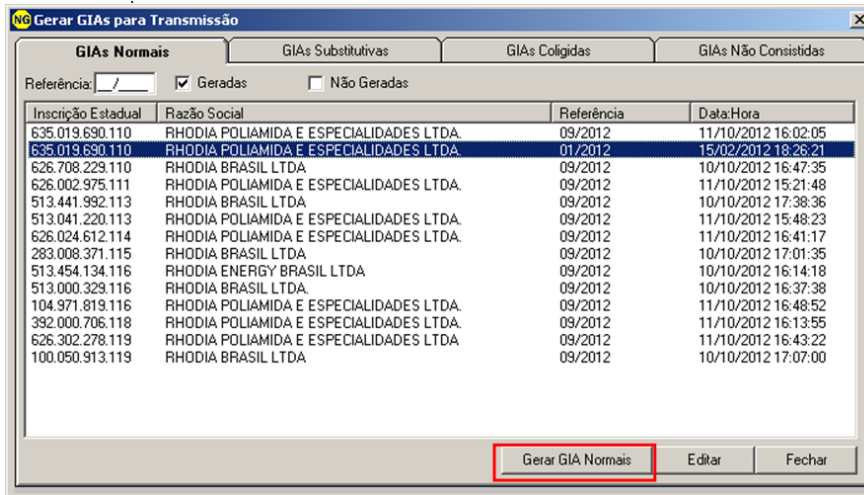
NG Gerar GIAs para Transmissão

GIAs Normais | GIAs Substitutivas | GIAs Coligidas | GIAs Não Consistidas

Referência: __/____ Geradas Não Geradas

| Inscrição Estadual | Razão Social | Referência | Data:Hora |
|---|---|---|---|
| 635.019.690.110 | RHODIA POLIAMIDA E ESPECIALIDADES LTDA. | 09/2012 | 11/10/2012 16:02:05 |
| 635.019.690.110 | RHODIA POLIAMIDA E ESPECIALIDADES LTDA. | 01/2012 | 15/02/2012 18:26:21 |
| 626.708.229.110 | RHODIA BRASIL LTDA | 09/2012 | 10/10/2012 16:47:35 |
| 626.002.975.111 | RHODIA POLIAMIDA E ESPECIALIDADES LTDA. | 09/2012 | 11/10/2012 15:21:48 |
| 513.441.992.113 | RHODIA BRASIL LTDA | 09/2012 | 10/10/2012 17:38:36 |
| 513.041.220.113 | RHODIA POLIAMIDA E ESPECIALIDADES LTDA. | 09/2012 | 11/10/2012 15:48:23 |
| 626.024.612.114 | RHODIA POLIAMIDA E ESPECIALIDADES LTDA. | 09/2012 | 11/10/2012 16:41:17 |
| 283.008.371.115 | RHODIA BRASIL LTDA | 09/2012 | 10/10/2012 17:01:35 |
| 513.454.134.116 | RHODIA ENERGY BRASIL LTDA | 09/2012 | 10/10/2012 16:14:18 |
| 513.000.329.116 | RHODIA BRASIL LTDA. | 09/2012 | 10/10/2012 16:37:38 |
| 104.971.819.116 | RHODIA POLIAMIDA E ESPECIALIDADES LTDA. | 09/2012 | 11/10/2012 16:48:52 |
| 392.000.706.118 | RHODIA POLIAMIDA E ESPECIALIDADES LTDA. | 09/2012 | 11/10/2012 16:13:55 |
| 626.302.278.119 | RHODIA POLIAMIDA E ESPECIALIDADES LTDA | 09/2012 | 11/10/2012 16:43:22 |
| 100.050.913.119 | RHODIA BRASIL LTDA | 09/2012 | 10/10/2012 17:07:00 |

Gerar GIA Normais | Editar | Fechar